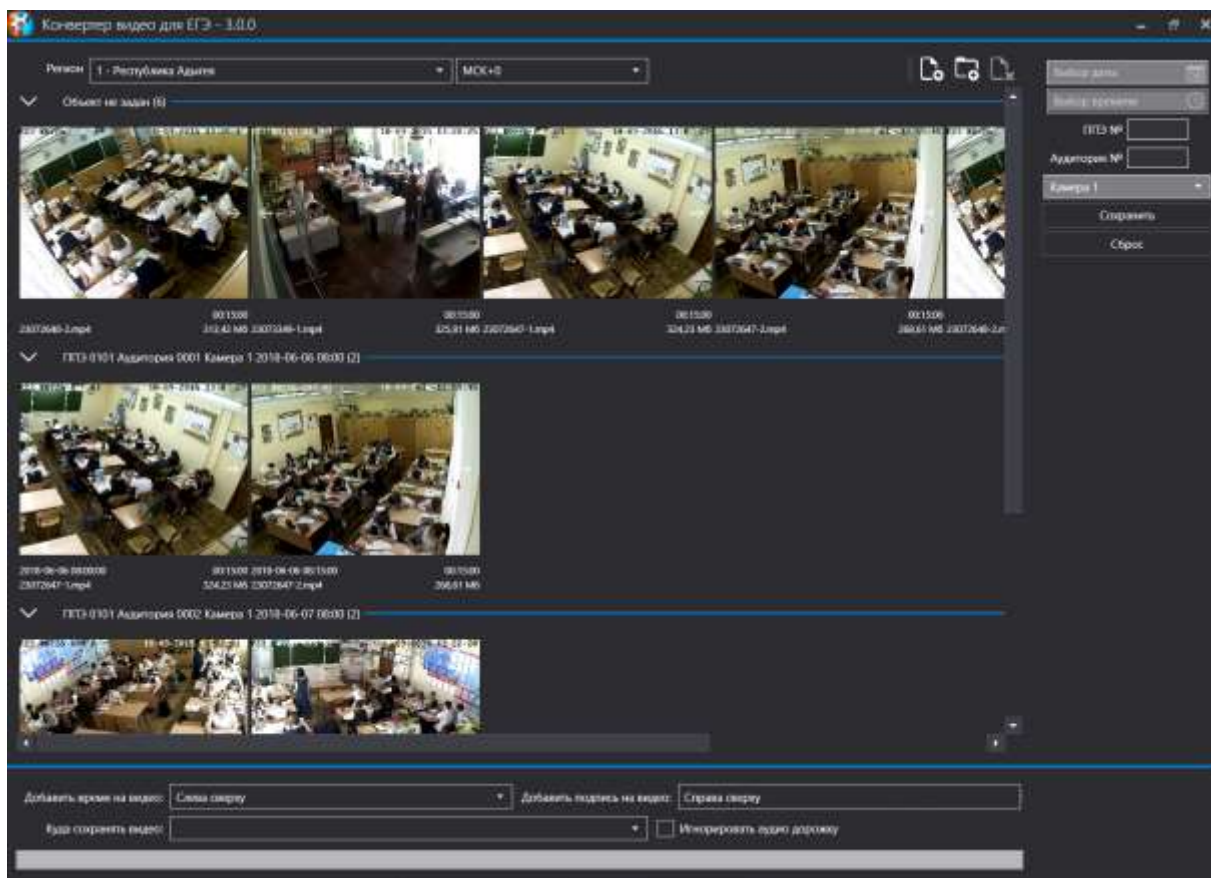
Конвертер видео для ЕГЭ - 3.0.0

Регион 1 - Республика Адыгея
МСК+0

Объект не задан (6)

Выбор даты
Выбор времени
ППЭ №
Аудитория №
Камера 1
Сохранить
Сброс

00:15:00
23072646-1.mp4
312,42 МБ 23072646-1.mp4
00:15:00
325,91 МБ 23072647-1.mp4
00:15:00
324,23 МБ 23072647-2.mp4
00:15:00
268,61 МБ 23072648-2.m

ППЭ 0101 Аудитория 0001 Камера 1 2018-06-06 08:00 (2)

2018-06-06 08:00:00
23072647-1.mp4
00:15:00 2018-06-06 08:15:00
324,23 МБ 23072647-2.mp4
00:15:00
268,61 МБ

ППЭ 0101 Аудитория 0002 Камера 1 2018-06-07 08:00 (2)

Добавить время на видео: Слева сверху
Добавить подпись на видео: Справа сверху
Куда сохранить видео:
Игнорировать аудио дорожку